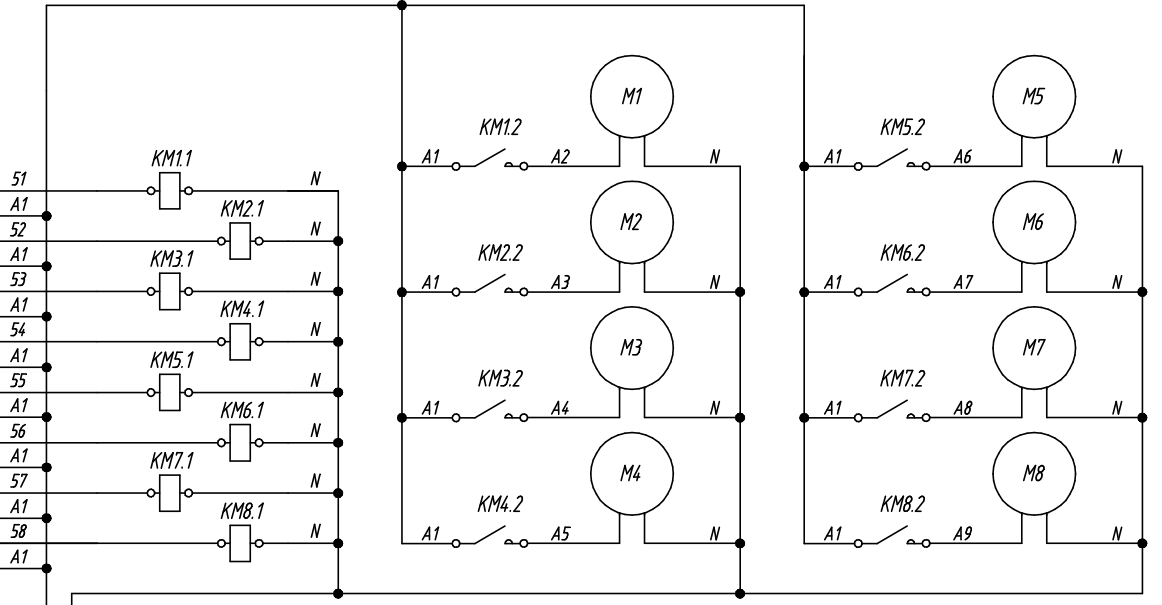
51
A1
52
A1
53
A1
54
A1
55
A1
56
A1
57
A1
58
A1

KM1.1
N
KM2.1
N
KM3.1
N
KM4.1
N
KM5.1
N
KM6.1
N
KM7.1
N
KM8.1
N

M1
A1
KM1.2
A2
N
M2
A1
KM2.2
A3
N
M3
A1
KM3.2
A4
N
M4
A1
KM4.2
A5
N

M5
A1
KM5.2
A6
N
M6
A1
KM6.2
A7
N
M7
A1
KM7.2
A8
N
M8
A1
KM8.2
A9
N